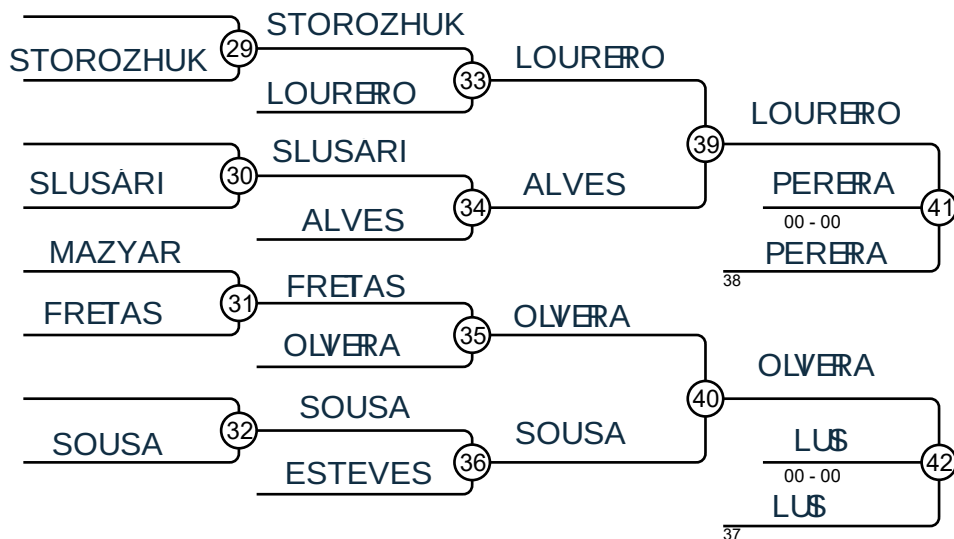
STOROZHUK
29
STOROZHUK
33
LOUREIRO
LOUREIRO
39
LOUREIRO
SLUSARI
30
SLUSARI
34
ALVES
ALVES
PEREIRA
00 - 00
41
PEREIRA
38
MAZYAR
FREITAS
31
FREITAS
35
OLIVEIRA
OLIVEIRA
OLIVEIRA
40
SOUSA
32
SOUSA
36
SOUSA
ESTEVES
LUIS
00 - 00
42
LUIS
37